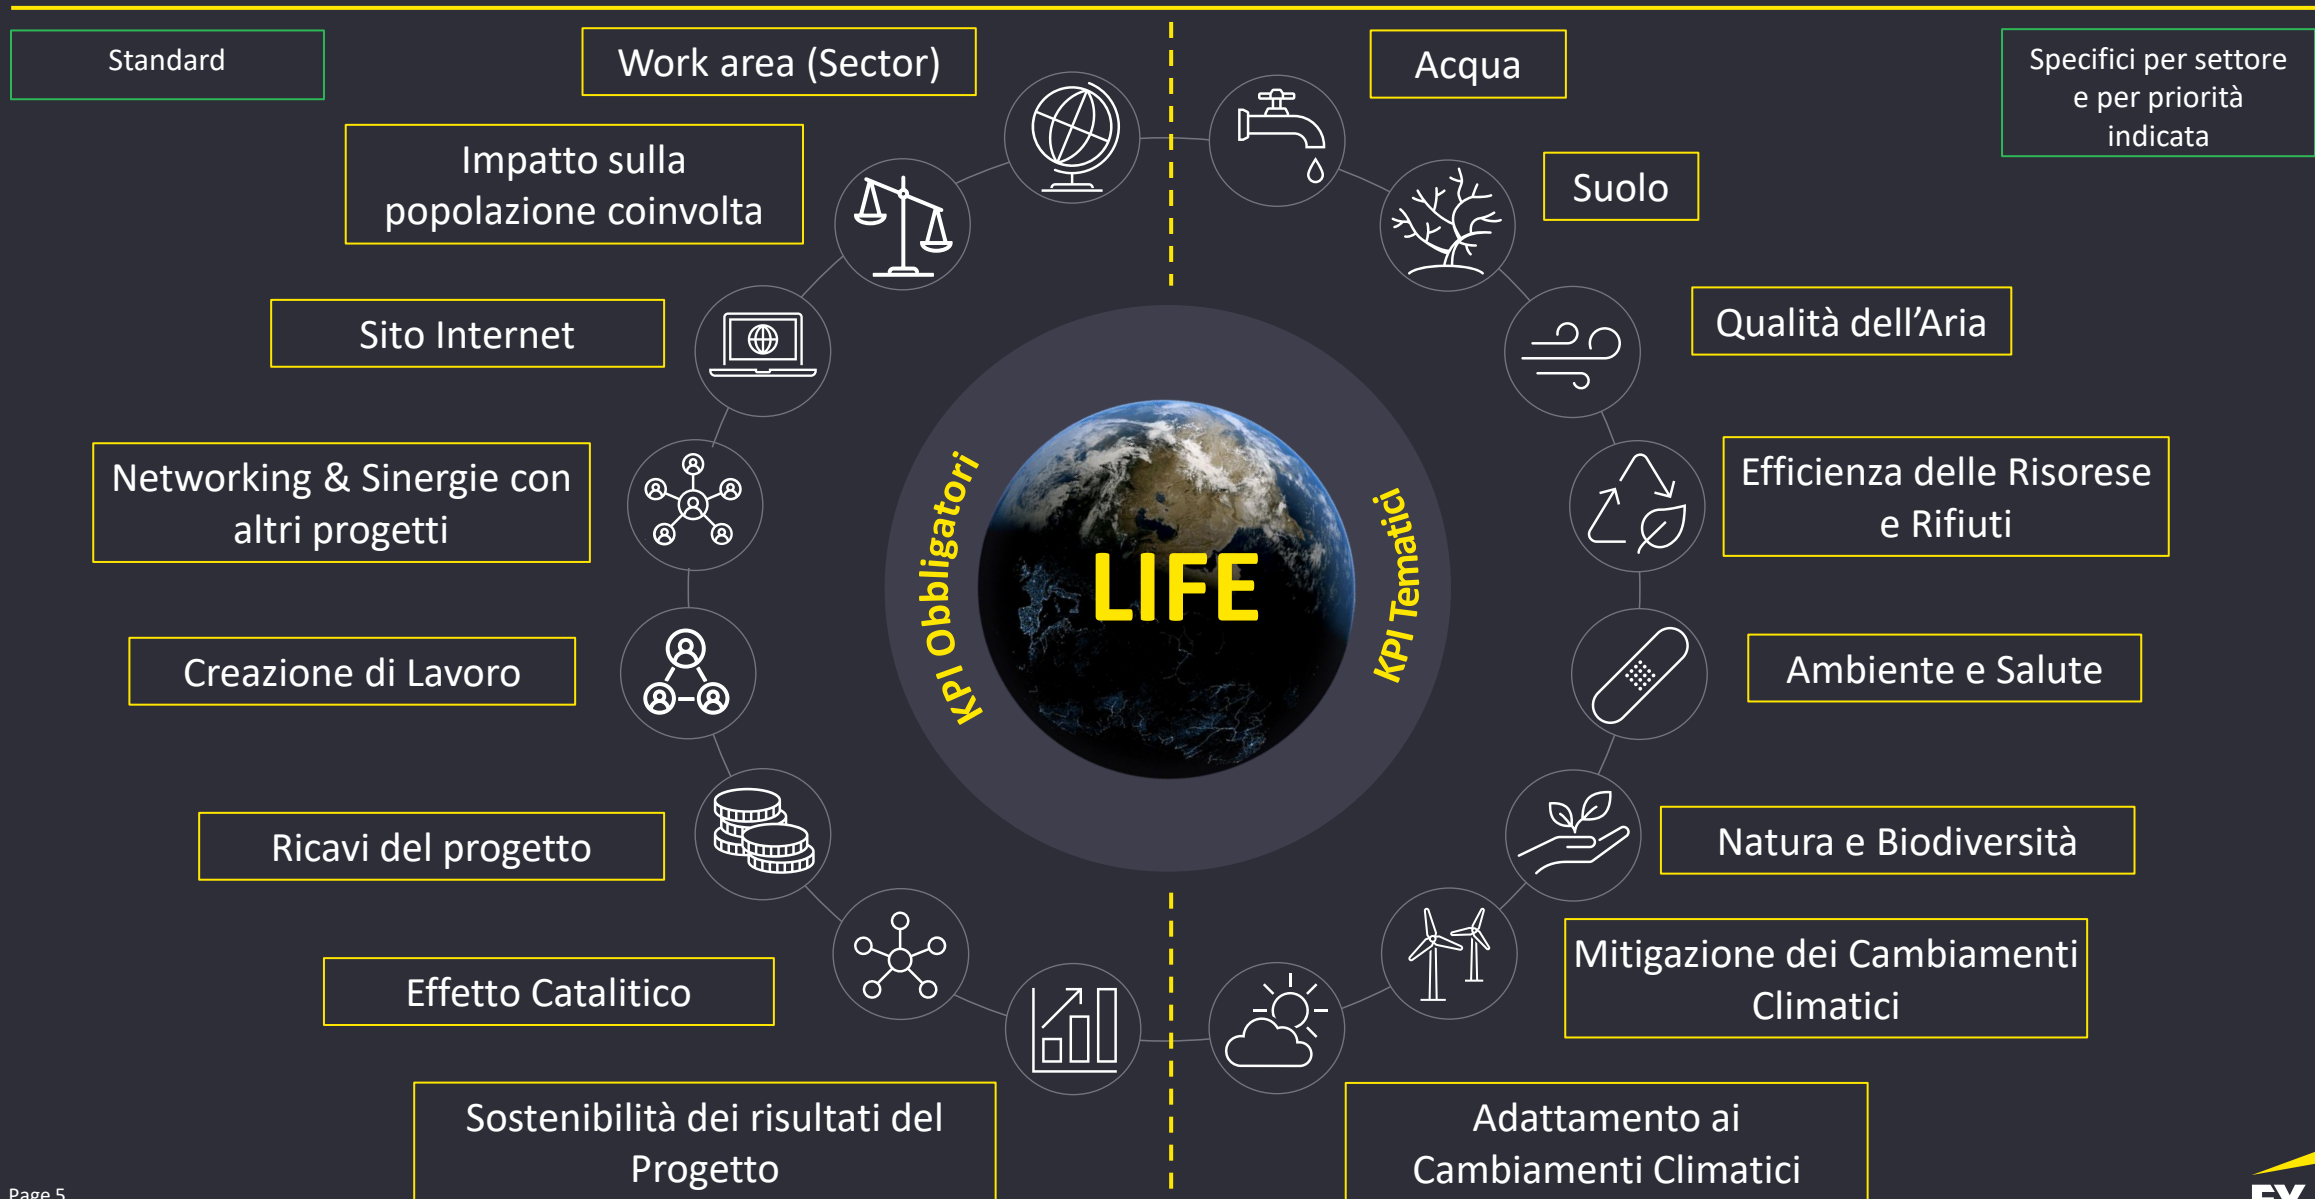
Standard

Work area (Sector)

Impatto sulla popolazione coinvolta

Sito Internet

Networking & Sinergie con altri progetti

Creazione di Lavoro

Ricavi del progetto

Effetto Catalitico

Sostenibilità dei risultati del Progetto

KPI Obbligatori

LIFE

KPI Tematici

Acqua

Specifici per settore e per priorità indicata

Suolo

Qualità dell'Aria

Efficienza delle Risorese e Rifiuti

Ambiente e Salute

Natura e Biodiversità

Mitigazione dei Cambiamenti Climatici

Adattamento ai Cambiamenti Climatici

Page 5

EY